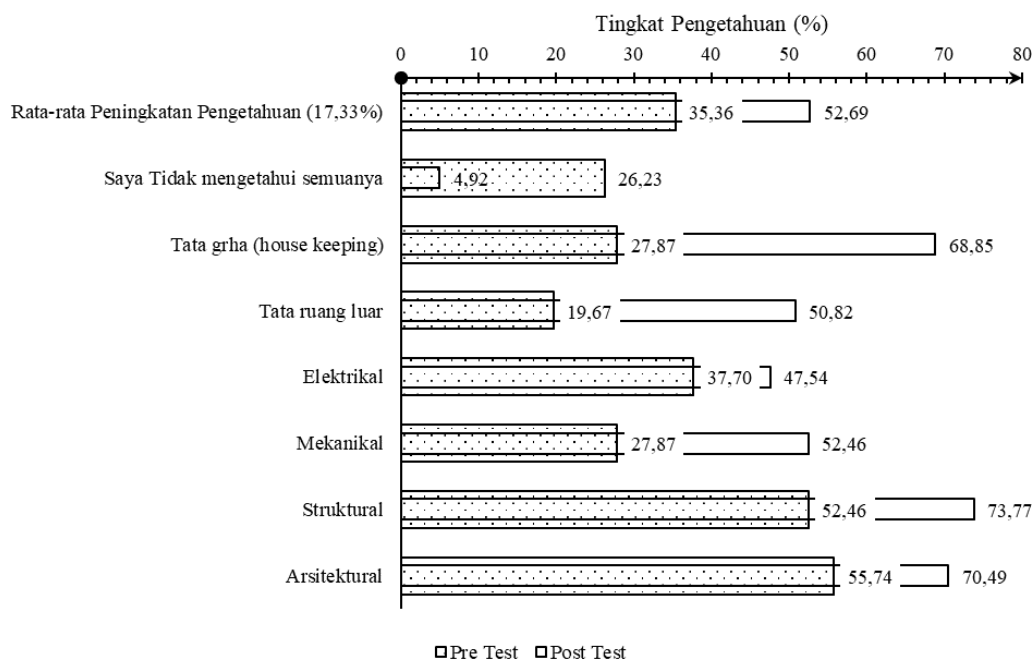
Tingkat Pengetahuan (%)

0 10 20 30 40 50 60 70 80

Rata-rata Peningkatan Pengetahuan (17,33%) 35,36 52,69

Saya Tidak mengetahui semuanya 4,92 26,23

Tata grha (house keeping) 27,87 68,85

Tata ruang luar 19,67 50,82

Elektrikal 37,70 47,54

Mekanikal 27,87 52,46

Struktural 52,46 73,77

Arsitektural 55,74 70,49

Pre Test Post Test